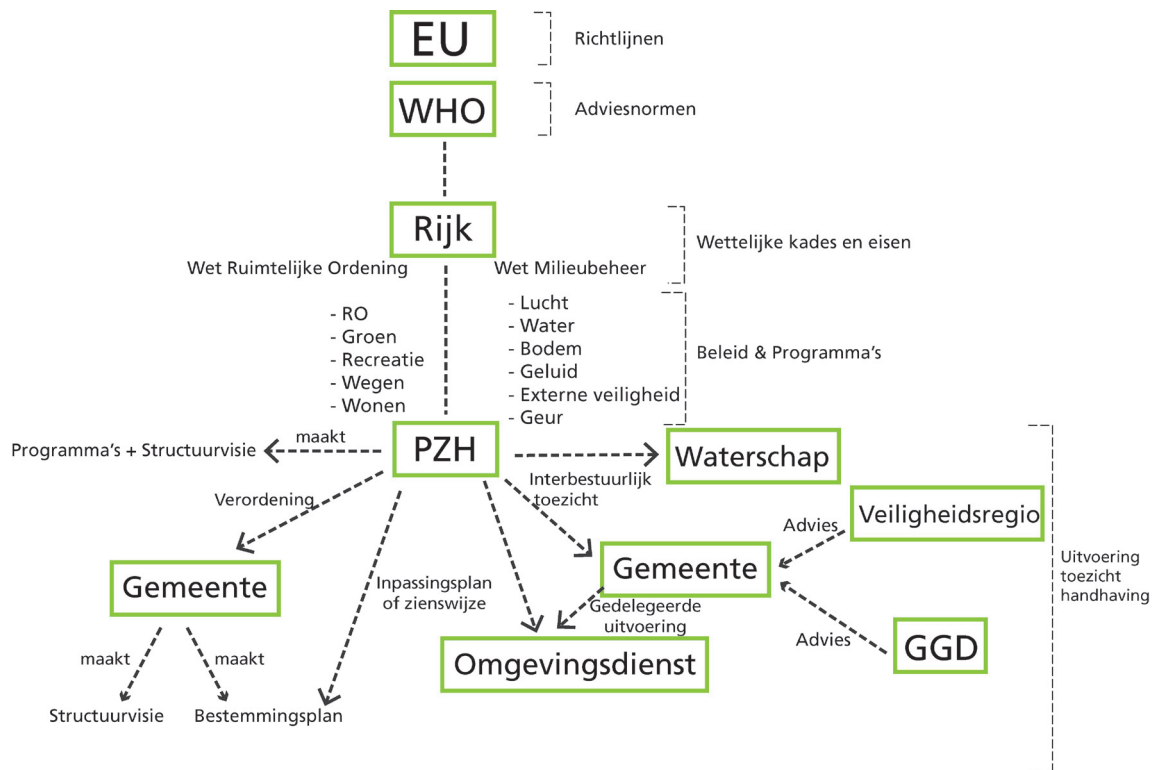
EU
Richtlijnen

WHO
Adviesnormen

Rijk
Wettelijke kades en eisen

Wet Ruimtelijke Ordening
Wet Milieubeheer

- RO
- Groen
- Recreatie
- Wegen
- Wonen

- Lucht
- Water
- Bodem
- Geluid
- Externe veiligheid
- Geur

Beleid & Programma's

Programma's + Structuurvisie
maakt
PZH
Waterschap

Verordening
Interbestuurlijk toezicht

Veiligheidsregio
Advies

Gemeente
Inpassingsplan of zienswijze
Gemeente
Gedelegeerde uitvoering

Uitvoering toezicht handhaving

Advies
GGD

Omgevingsdienst

maakt
maakt
Structuurvisie
Bestemmingsplan